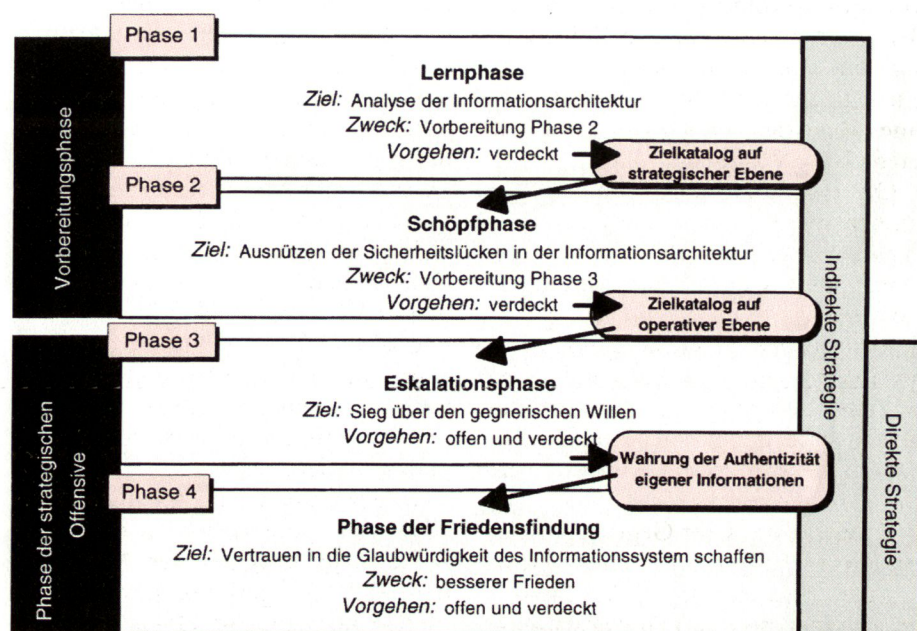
Vorbereitungsphase

Phase 1

Lernphase

Ziel: Analyse der Informationsarchitektur

Zweck: Vorbereitung Phase 2

Vorgehen: verdeckt

Zielkatalog auf strategischer Ebene

Phase 2

Schöpfphase

Ziel: Ausnützen der Sicherheitslücken in der Informationsarchitektur

Zweck: Vorbereitung Phase 3

Vorgehen: verdeckt

Zielkatalog auf operativer Ebene

Phase der strategischen Offensive

Phase 3

Eskalationsphase

Ziel: Sieg über den gegnerischen Willen

Vorgehen: offen und verdeckt

Wahrung der Authentizität eigener Informationen

Phase 4

Phase der Friedensfindung

Ziel: Vertrauen in die Glaubwürdigkeit des Informationssystem schaffen

Zweck: besserer Frieden

Vorgehen: offen und verdeckt

Indirekte Strategie

Direkte Strategie